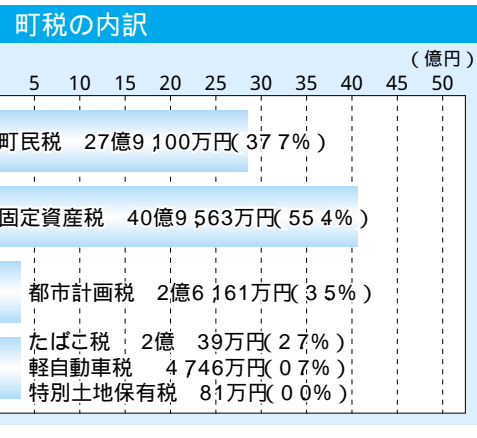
町税の内訳

（億円）

5 10 15 20 25 30 35 40 45 50

町民税　27億9,100万円（37.7%）

固定資産税　40億9,563万円（55.4%）

都市計画税　2億6,161万円（3.5%）

たばこ税　2億　39万円（2.7%）
軽自動車税　4,746万円（0.7%）
特別土地保有税　81万円（0.0%）